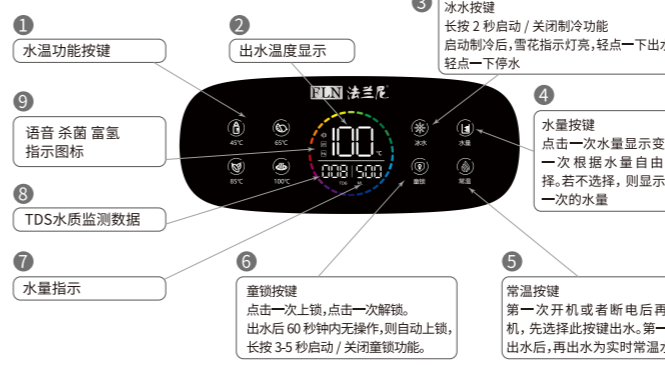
1
水温功能按键

2
出水温度显示

3
冰水按键
长按 2 秒启动 / 关闭制冷功能
启动制冷后,雪花指示灯亮,轻点一下出水
轻点一下停水

9
语音 杀菌 富氢
指示图标

4
水量按键
点击一次水量显示变
一次 根据 水量 自 由
择。若不选择，则显示
一次的水量

8
TDS水质监测数据

7
水量指示

6
童锁按键
点击一次上锁，点击一次解锁。
出水后 60 秒钟内无操作，则自动上锁，
长按 3-5 秒启动 / 关闭童锁功能。

5
常温按键
第一次开机或者断电后再
机，先选择此按键出水。第一
出水后，再出水为实时常温水

FLN 法兰尼
45°C 65°C 85°C 100°C
100 °C
008 500
TDS ML
冰水 水量 童锁 常温